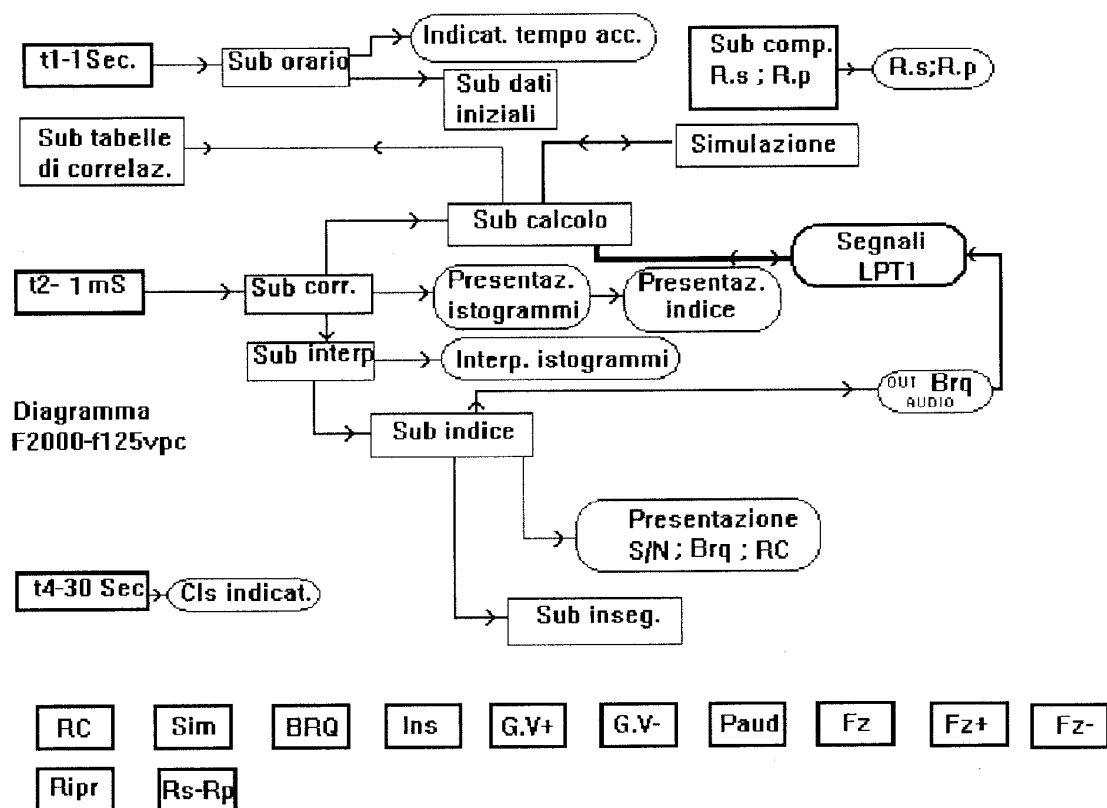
t1-1Sec.

Sub orario

Indicat. tempo acc.

Sub dati iniziali

Sub comp. R.s ; R.p

R.s;R.p

Sub tabelle di correlaz.

Simulazione

Sub calcolo

Segnali LPT1

t2- 1 mS

Sub corr.

Presentaz. istogrammi

Presentaz. indice

Sub interp

Interp. istogrammi

OUT Brq AUDIO

Diagramma F2000-f125vpc

Sub indice

Presentazione S/N ; Brq ; RC

t4-30 Sec

Cls indicat.

Sub inseg.

RC

Sim

BRQ

Ins

G.V+

G.V-

Paud

Fz

Fz+

Fz-

Ripr

Rs-Rp